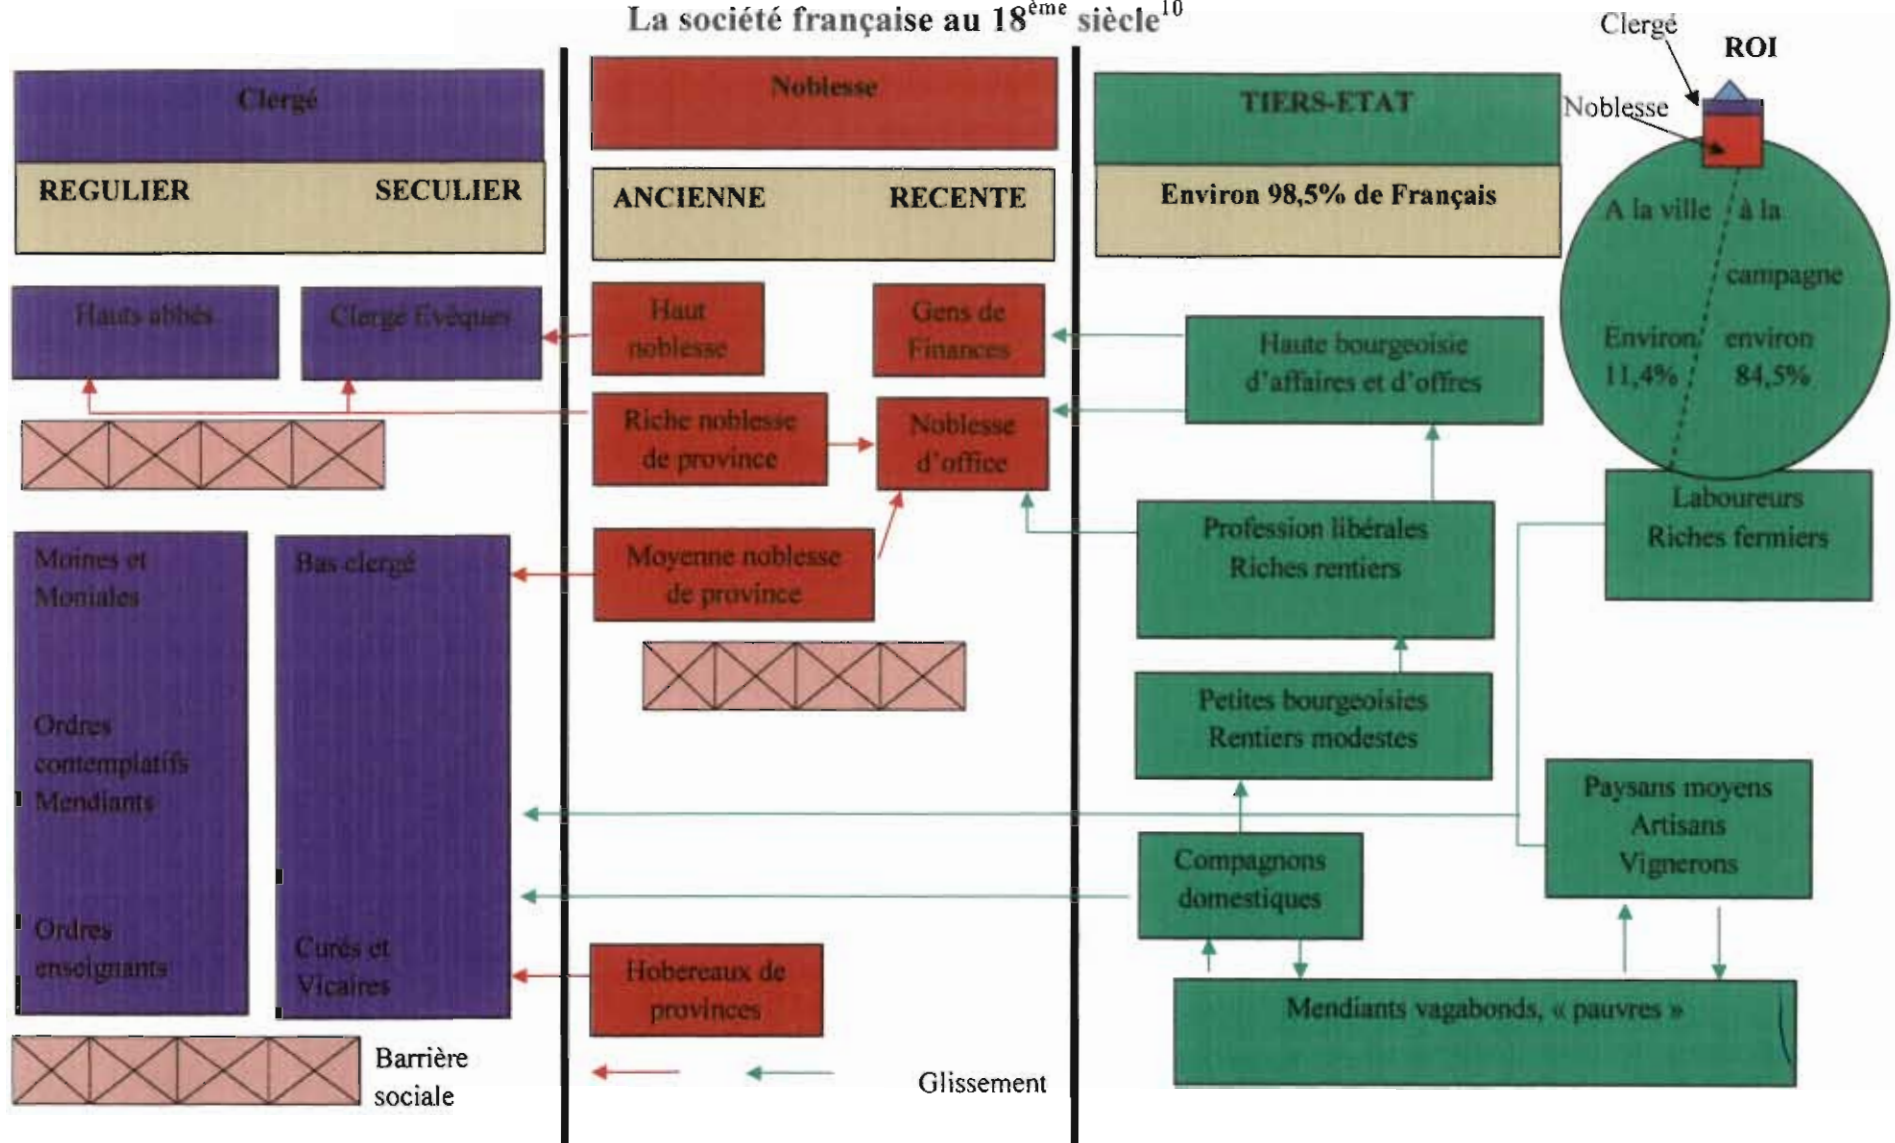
La société française au 18$^{ème}$ siècle$^{10}$

Clergé

ROI

Noblesse

Clergé

REGULIER

SECULIER

Noblesse

ANCIENNE

RECENTE

TIERS-ETAT

Environ 98,5% de Français

A la ville

à la campagne

Environ 11,4%

environ 84,5%

Hauts abbés

Clergé Evêques

Haut noblesse

Gens de Finances

Haute bourgeoisie d'affaires et d'offres

Riche noblesse de province

Noblesse d'office

Laboureurs Riches fermiers

Moines et Moniales

Ordres contemplatifs Mendiants

Ordres enseignants

Bas clergé

Curés et Vicaires

Moyenne noblesse de province

Profession libérales Riches rentiers

Petites bourgeoisies Rentiers modestes

Paysans moyens Artisans Vignerons

Compagnons domestiques

Hobereaux de provinces

Mendiants vagabonds, « pauvres »

Barrière sociale

Glissement